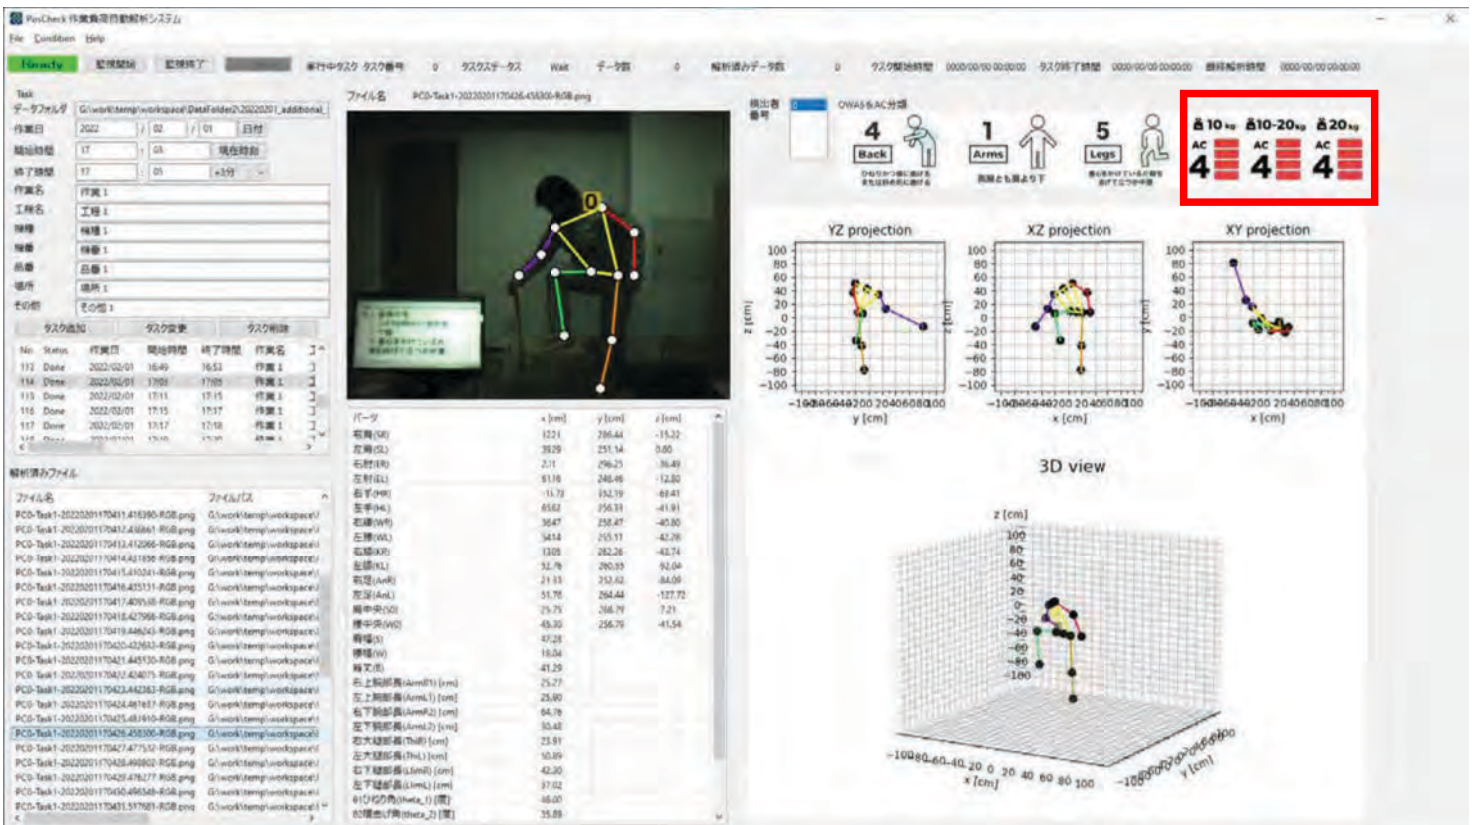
PosCheck 作業負荷自動解析システム

File Condition Help

Ready 記録開始 記録終了 実行中タスク タスク番号 0 タスクステータス Wait データ数 0 解析済みデータ数 0 タスク開始時間 0000/00/00 00:00:00 タスク終了時間 0000/00/00 00:00:00 最終解析時間 0000/00/00 00:00:00

Task
データフォルダ G:\work\temp\workspace\DataFolder\2\20220201_additional
作業日 2022 / 02 / 01 日付
開始時間 17 : 03 現在時刻
終了時間 17 : 05 +5分
作業名 作業1
工程名 工程1
機種 機種1
機番 機番1
品番 品番1
場所 場所1
その他 その他1
タスク追加 タスク変更 タスク削除

| No | Status | 作業日 | 開始時間 | 終了時間 | 作業名 | 工 |
|---|---|---|---|---|---|---|
| 113 | Done | 2022/02/01 | 16:49 | 16:53 | 作業1 | 工 |
| 114 | Done | 2022/02/01 | 17:03 | 17:05 | 作業1 | 工 |
| 115 | Done | 2022/02/01 | 17:11 | 17:15 | 作業1 | 工 |
| 116 | Done | 2022/02/01 | 17:15 | 17:17 | 作業1 | 工 |
| 117 | Done | 2022/02/01 | 17:17 | 17:18 | 作業1 | 工 |

解析済みファイル

| ファイル名 | ファイルパス |
|---|---|
| PC0-Task1-20220201170411.416390-RGB.png | G:\work\temp\workspace\ |
| PC0-Task1-20220201170412.436861-RGB.png | G:\work\temp\workspace\ |
| PC0-Task1-20220201170413.412066-RGB.png | G:\work\temp\workspace\ |
| PC0-Task1-20220201170414.421858-RGB.png | G:\work\temp\workspace\ |
| PC0-Task1-20220201170415.410241-RGB.png | G:\work\temp\workspace\ |
| PC0-Task1-20220201170416.435131-RGB.png | G:\work\temp\workspace\ |
| PC0-Task1-20220201170417.409538-RGB.png | G:\work\temp\workspace\ |
| PC0-Task1-20220201170418.427968-RGB.png | G:\work\temp\workspace\ |
| PC0-Task1-20220201170419.446243-RGB.png | G:\work\temp\workspace\ |
| PC0-Task1-20220201170420.432632-RGB.png | G:\work\temp\workspace\ |
| PC0-Task1-20220201170421.445130-RGB.png | G:\work\temp\workspace\ |
| PC0-Task1-20220201170422.424075-RGB.png | G:\work\temp\workspace\ |
| PC0-Task1-20220201170423.442363-RGB.png | G:\work\temp\workspace\ |
| PC0-Task1-20220201170424.461637-RGB.png | G:\work\temp\workspace\ |
| PC0-Task1-20220201170425.483610-RGB.png | G:\work\temp\workspace\ |
| PC0-Task1-20220201170426.458300-RGB.png | G:\work\temp\workspace\ |
| PC0-Task1-20220201170427.477532-RGB.png | G:\work\temp\workspace\ |
| PC0-Task1-20220201170428.490802-RGB.png | G:\work\temp\workspace\ |
| PC0-Task1-20220201170429.478277-RGB.png | G:\work\temp\workspace\ |
| PC0-Task1-20220201170430.496549-RGB.png | G:\work\temp\workspace\ |
| PC0-Task1-20220201170431.517681-RGB.png | G:\work\temp\workspace\ |

ファイル名 PC0-Task1-20220201170426.458300-RGB.png

| パーツ | x [cm] | y [cm] | z [cm] |
|---|---|---|---|
| 右肩(SR) | 12.21 | 286.44 | -15.22 |
| 左肩(SL) | 39.29 | 251.14 | 0.80 |
| 右肘(ER) | 2.11 | 296.25 | -36.49 |
| 左肘(EL) | 61.16 | 248.46 | -12.80 |
| 右手(HR) | -11.70 | 332.19 | -69.41 |
| 左手(HL) | 65.62 | 256.33 | -41.91 |
| 右腰(WR) | 36.47 | 258.47 | -40.80 |
| 左腰(WL) | 34.14 | 255.11 | -42.28 |
| 右膝(KR) | 13.05 | 282.26 | -43.74 |
| 左膝(KL) | 52.76 | 280.33 | -92.04 |
| 右足(AnR) | 21.33 | 252.62 | -84.09 |
| 左足(AnL) | 51.78 | 264.44 | -127.72 |
| 肩中央(SO) | 25.75 | 268.79 | 7.21 |
| 腰中央(WO) | 45.30 | 256.79 | -41.54 |
| 肩幅(S) | 47.28 | | |
| 腰幅(W) | 18.04 | | |
| 胴丈(B) | 41.29 | | |
| 右上腕部長(ArmR1) [cm] | 25.27 | | |
| 左上腕部長(ArmL1) [cm] | 25.90 | | |
| 右下腕部長(ArmR2) [cm] | 64.76 | | |
| 左下腕部長(ArmL2) [cm] | 30.48 | | |
| 右大腿部長(ThiR) [cm] | 23.91 | | |
| 左大腿部長(ThiL) [cm] | 30.89 | | |
| 右下腿部長(LlimR) [cm] | 42.20 | | |
| 左下腿部長(LlimL) [cm] | 37.02 | | |
| 体ひねり角(theta_1) [度] | 46.00 | | |
| 前屈曲げ角(theta_2) [度] | 35.89 | | |

検出者番号 0

OWAS&AC分類
4 Back ひねりかつ前に曲げる または前かがみに曲げる
1 Arms 両腕とも肩より下
5 Legs 重心をかけている脚を曲げてひざの中腰
10 kg AC 4
10-20 kg AC 4
20 kg AC 4

YZ projection
XZ projection
XY projection
z [cm] y [cm] x [cm] y [cm]
100 80 60 40 20 0 −20 −40 −60 −80 −100
−100 −80 −60 −40 −20 0 20 40 60 80 100

3D view
z [cm]
100 80 60 40 20 0 −20 −40 −60 −80 −100
x [cm] −100 −80 −60 −40 −20 0 20 40 60 80 100
y [cm]